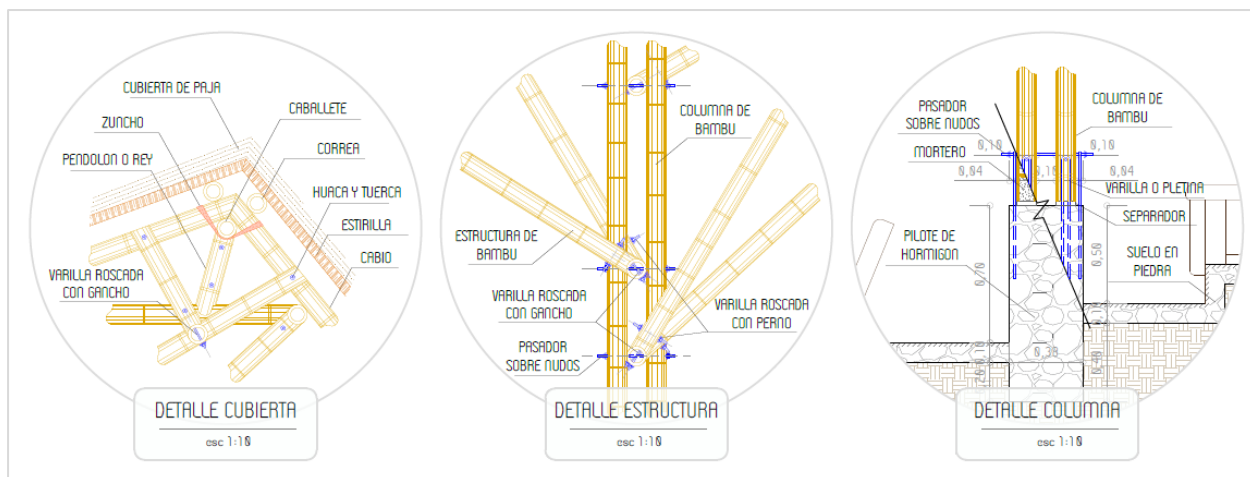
CUBIERTA DE PAJA
CABALLETE
ZUNCHO
CORREA
PENDOLON O REY
HUACA Y TUERCA
ESTRILLA
CABIO
VARILLA ROSCADA CON GANCHO

DETALLE CUBIERTA
esc 1:10

COLUMNA DE BAMBU
ESTRUCTURA DE BAMBU
VARILLA ROSCADA CON GANCHO
VARILLA ROSCADA CON PERNO
PASADOR SOBRE NUDOS

DETALLE ESTRUCTURA
esc 1:10

PASADOR SOBRE NUDOS
COLUMNA DE BAMBU
MORTERO
0,10
0,10
0,10
0,04
0,04
VARILLA O PLETINA
SEPARADOR
PILOTE DE HORMIGON
SUELO EN PIEDRA
0,70
0,50
0,30

DETALLE COLUMNA
esc 1:10